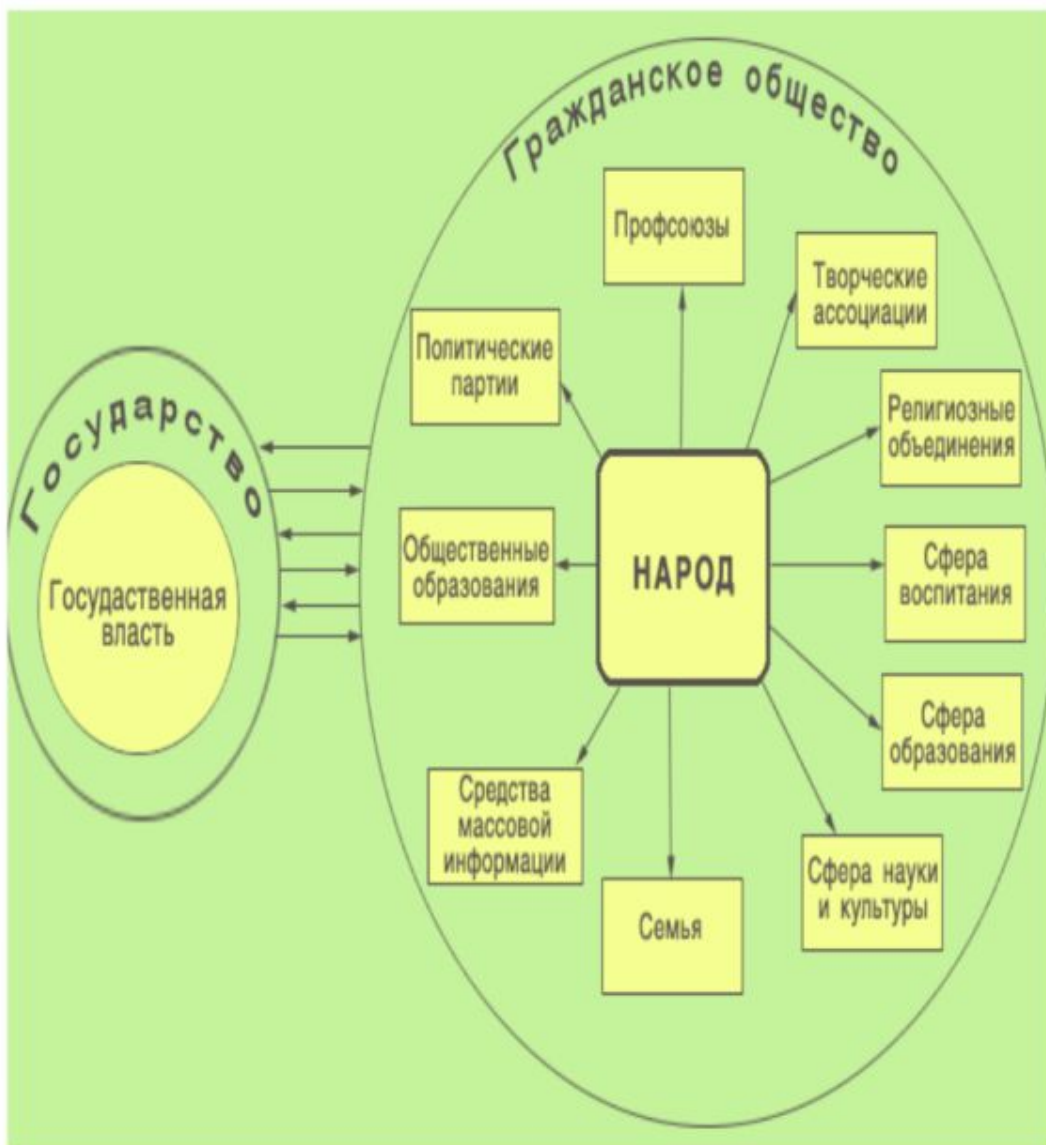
Гражданское общество

Государство

Государственная власть

Профсоюзы

Творческие ассоциации

Политические партии

Религиозные объединения

Общественные образования

НАРОД

Сфера воспитания

Сфера образования

Средства массовой информации

Семья

Сфера науки и культуры